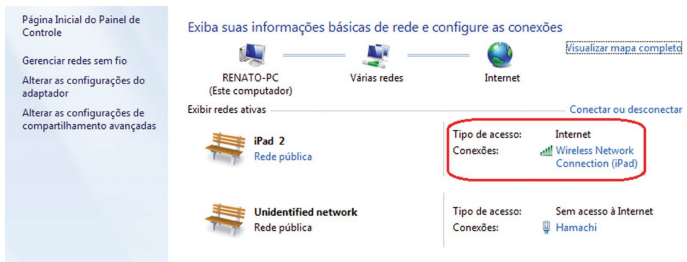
Página Inicial do Painel de Controle

Gerenciar redes sem fio

Alterar as configurações do adaptador

Alterar as configurações de compartilhamento avançadas

Exiba suas informações básicas de rede e configure as conexões

Visualizar mapa completo

RENATO-PC
(Este computador)

Várias redes

Internet

Exibir redes ativas

Conectar ou desconectar

iPad 2
Rede pública

Tipo de acesso: Internet
Conexões: Wireless Network Connection (iPad)

Unidentified network
Rede pública

Tipo de acesso: Sem acesso à Internet
Conexões: Hamachi